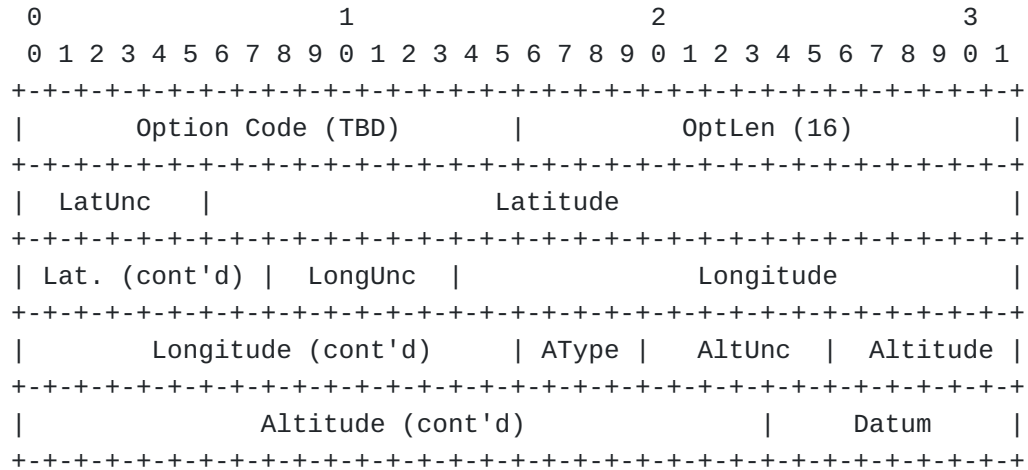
0                   1                   2                   3
 0 1 2 3 4 5 6 7 8 9 0 1 2 3 4 5 6 7 8 9 0 1 2 3 4 5 6 7 8 9 0 1
+-+-+-+-+-+-+-+-+-+-+-+-+-+-+-+-+-+-+-+-+-+-+-+-+-+-+-+-+-+-+-+-+
|       Option Code (TBD)       |          OptLen (16)          |
+-+-+-+-+-+-+-+-+-+-+-+-+-+-+-+-+-+-+-+-+-+-+-+-+-+-+-+-+-+-+-+-+
|  LatUnc   |                   Latitude                        |
+-+-+-+-+-+-+-+-+-+-+-+-+-+-+-+-+-+-+-+-+-+-+-+-+-+-+-+-+-+-+-+-+
| Lat. (cont'd) |  LongUnc  |               Longitude           |
+-+-+-+-+-+-+-+-+-+-+-+-+-+-+-+-+-+-+-+-+-+-+-+-+-+-+-+-+-+-+-+-+
|        Longitude (cont'd)     | AType |   AltUnc  | Altitude  |
+-+-+-+-+-+-+-+-+-+-+-+-+-+-+-+-+-+-+-+-+-+-+-+-+-+-+-+-+-+-+-+-+
|               Altitude (cont'd)             |     Datum       |
+-+-+-+-+-+-+-+-+-+-+-+-+-+-+-+-+-+-+-+-+-+-+-+-+-+-+-+-+-+-+-+-+